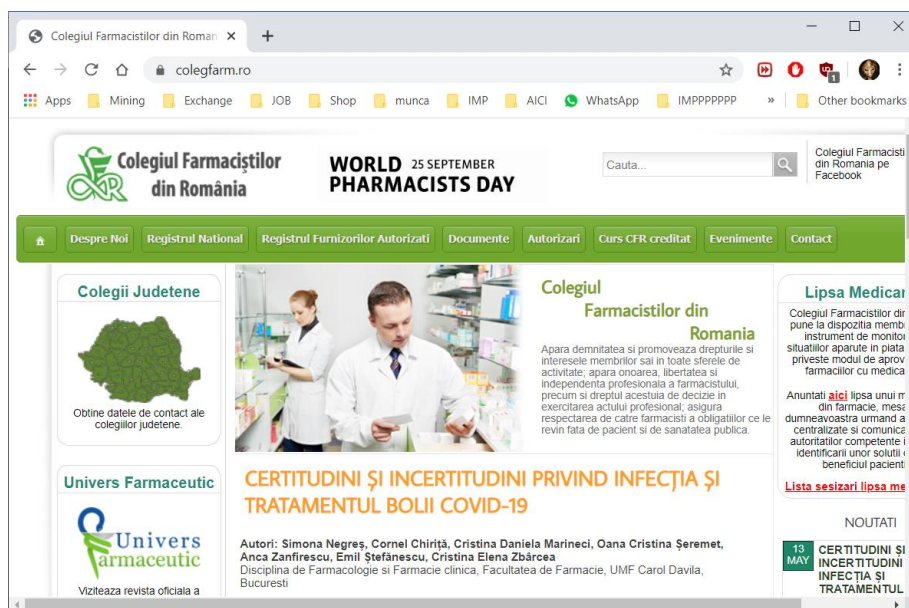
Colegiul Farmacistilor din Roman ×

colegfarm.ro

Apps Mining Exchange JOB Shop munca IMP AICI WhatsApp IMPPPPPPP » Other bookmarks

Colegiul Farmaciștilor din România

WORLD 25 SEPTEMBER PHARMACISTS DAY

Cauta...

Colegiul Farmacisti din Romania pe Facebook

Despre Noi | Registrul National | Registrul Furnizorilor Autorizati | Documente | Autorizari | Curs CFR creditat | Evenimente | Contact

Colegii Judetene

Obtine datele de contact ale colegiilor judetene.

Univers Farmaceutic

Univers Farmaceutic

Viziteaza revista oficiala a

Colegiul Farmacistilor din Romania

Apara demnitatea si promoveaza drepturile si interesele membrilor sai in toate sferele de activitate; apara onoarea, libertatea si independenta profesionala a farmacistului, precum si dreptul acestuia de decizie in exercitarea actului profesional; asigura respectarea de catre farmacisti a obligatiilor ce le revin fata de pacient si de sanatatea publica.

CERTITUDINI ȘI INCERTITUDINI PRIVIND INFECȚIA ȘI TRATAMENTUL BOLII COVID-19

Autori: Simona Negreș, Cornel Chiriță, Cristina Daniela Marineci, Oana Cristina Șeremet, Anca Zanfirescu, Emil Ștefănescu, Cristina Elena Zbârcea
Disciplina de Farmacologie si Farmacie clinica, Facultatea de Farmacie, UMF Carol Davila, Bucuresti

Lipsa Medicar

Colegiul Farmacistilor dir pune la dispozitia membr instrument de monitor situatiilor aparute in piata priveste modul de aprov farmacilor cu medica

Anuntati aici lipsa unui m din farmacie, mesa dumneavoastra urmand a centralizate si comunica autoritatilor competente i identificarii unor solutii beneficiul pacienti

Lista sesizari lipsa me

NOUTATI

13 MAY CERTITUDINI ȘI INCERTITUDINI INFECȚIA ȘI TRATAMENTUL